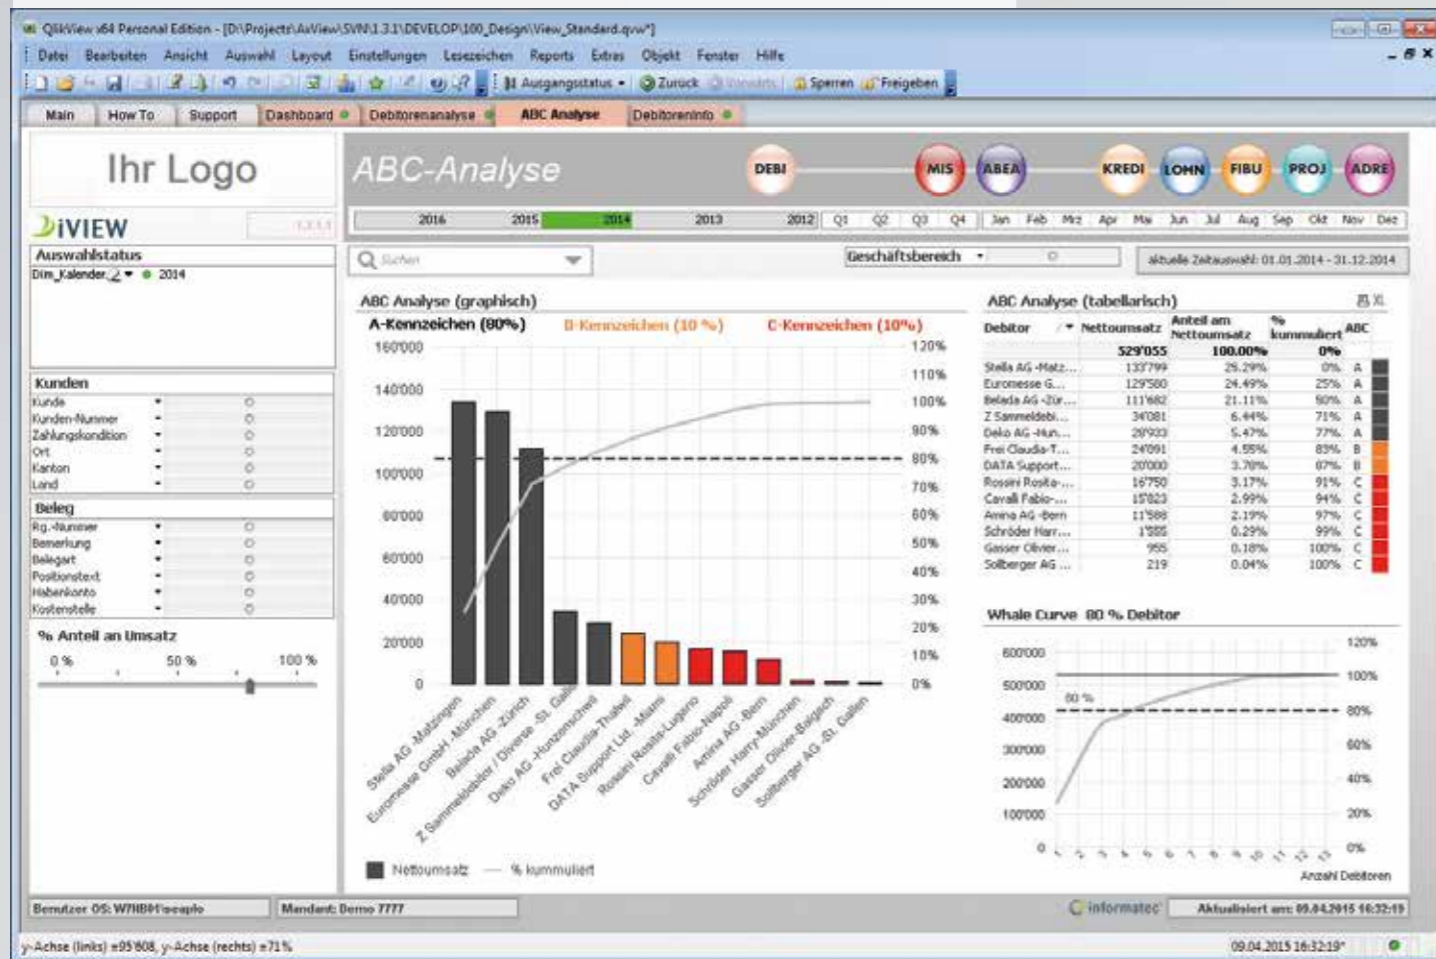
QlikView x64 Personal Edition - [D:\Projects\AxView\SVN\1.3.1\DEVELOP\100_Design\View_Standard.qvw*]

Datei Bearbeiten Ansicht Auswahl Layout Einstellungen Lesezeichen Reports Extras Objekt Fenster Hilfe

Ausgangsstatus Zurück Vorwärts Sperren Freigeben

Main How To Support Dashboard Debitorenanalyse ABC Analyse Debitoreninfo

Ihr Logo

iVIEW

Auswahlstatus
Dim_Kalender 2014

Kunden
Kunde
Kunden-Nummer
Zahlungskondition
Ort
Kanton
Land

Beleg
Rg.-Nummer
Bemerkung
Belegart
Positionstext
Habenkonto
Kostenstelle

% Anteil an Umsatz
0 % 50 % 100 %

ABC-Analyse

DEBI MIS ABEA KREDI LOHN FIBU PROJ ADRE

2016 2015 2014 2013 2012 Q1 Q2 Q3 Q4 Jan Feb Mrz Apr Mai Jun Jul Aug Sep Okt Nov Dez

Suchen

Geschäftsbereich

aktuelle Zeitauswahl: 01.01.2014 - 31.12.2014

ABC Analyse (graphisch)

A-Kennzeichen (80%) B-Kennzeichen (10 %) C-Kennzeichen (10%)

160'000 140'000 120'000 100'000 80'000 60'000 40'000 20'000 0

120% 110% 100% 90% 80% 70% 60% 50% 40% 30% 20% 10% 0%

Stella AG -Matzingen, Euromesse GmbH -München, Belada AG -Zürich, Z Sammeldebitor / Diverse -St. Gallen, Deko AG -Hunzenschwil, Frei Claudia -Thalwil, DATA Support Ltd. -Mailand, Rossini Rosita -Lugano, Cavalli Fabio -Napoli, Amina AG -Bern, Schröder Harry -München, Gasser Olivier -Belgisch, Sollberger AG -St. Gallen

Nettoumsatz — % kummuliert

ABC Analyse (tabellarisch)

| Debitor | Nettoumsatz | Anteil am Nettoumsatz | % kummuliert | ABC |
|---|---|---|---|---|
| | 529'055 | 100.00% | 0% | |
| Stella AG -Matz... | 133'799 | 25.29% | 0% | A |
| Euromesse G... | 129'500 | 24.49% | 25% | A |
| Belada AG -Zür... | 111'682 | 21.11% | 50% | A |
| Z Sammeldebi... | 34'081 | 6.44% | 71% | A |
| Deko AG -Hun... | 28'933 | 5.47% | 77% | A |
| Frei Claudia-T... | 24'091 | 4.55% | 83% | B |
| DATA Support... | 20'000 | 3.78% | 87% | B |
| Rossini Rosita-... | 16'750 | 3.17% | 91% | C |
| Cavalli Fabio-... | 15'823 | 2.99% | 94% | C |
| Amina AG -Bern | 11'588 | 2.19% | 97% | C |
| Schröder Harr... | 1'555 | 0.29% | 99% | C |
| Gasser Olivier... | 955 | 0.18% | 100% | C |
| Sollberger AG ... | 219 | 0.04% | 100% | C |

Whale Curve 80 % Debitor

600'000 500'000 400'000 300'000 200'000 100'000 0

120% 100% 80% 60% 40% 20% 0%

80 %

Anzahl Debitoren

Benutzer OS: WINBM\oeaplo

Mandant: Demo 7777

informatec

Aktualisiert am: 09.04.2015 16:32:19

y-Achse (links) =95'808, y-Achse (rechts) =71%

09.04.2015 16:32:19*